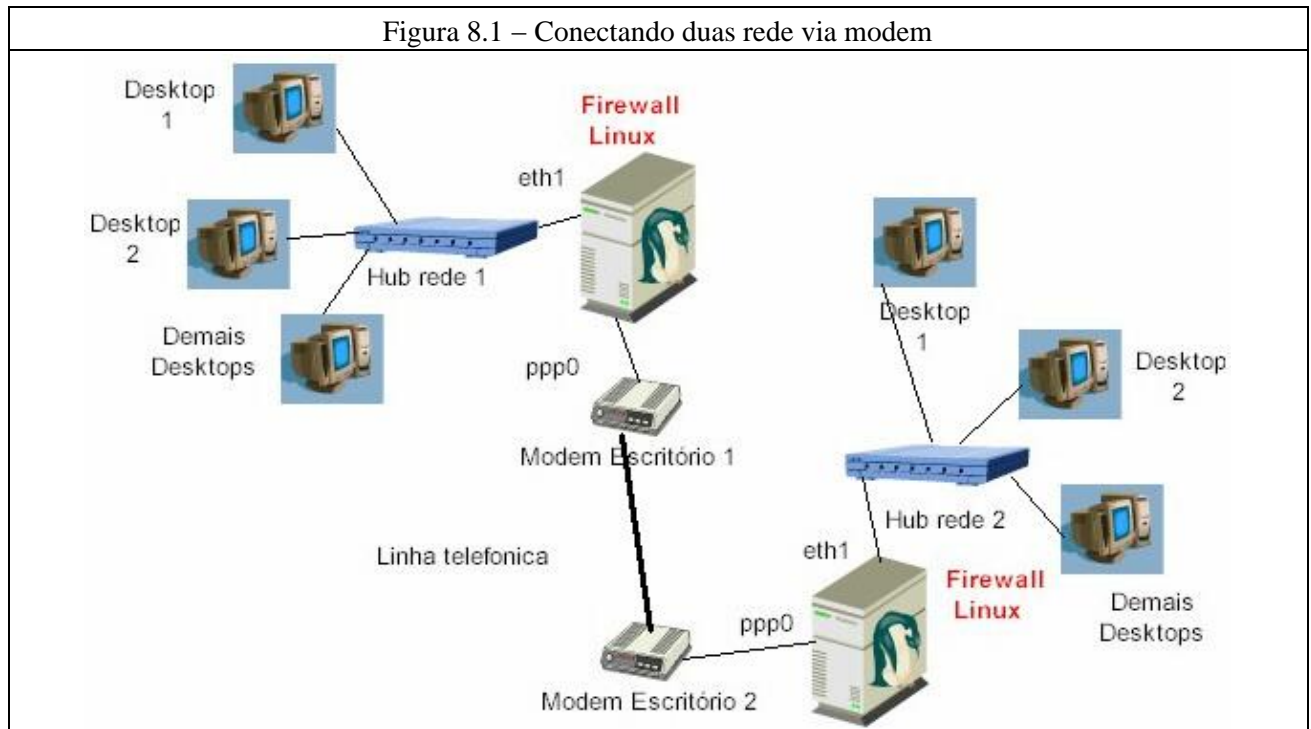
Figura 8.1 – Conectando duas rede via modem

Desktop 1

Desktop 2

Demais Desktops

Hub rede 1

Firewall Linux

eth1

ppp0

Modem Escritório 1

Linha telefonica

Modem Escritório 2

ppp0

eth1

Firewall Linux

Hub rede 2

Desktop 1

Desktop 2

Demais Desktops